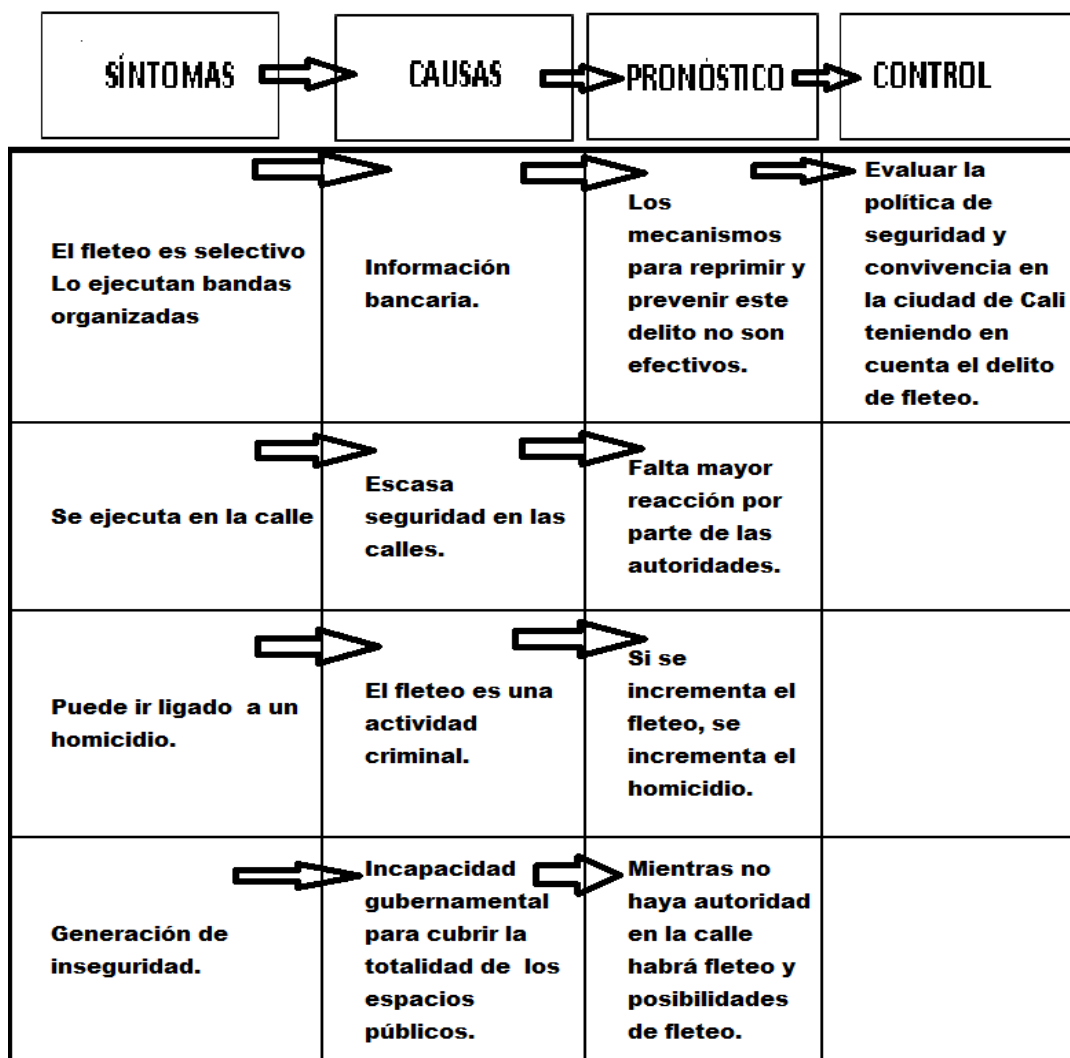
| SÍNTOMAS | CAUSAS | PRONÓSTICO | CONTROL |
|---|---|---|---|
| El fleteo es selectivo Lo ejecutan bandas organizadas | Información bancaria. | Los mecanismos para reprimir y prevenir este delito no son efectivos. | Evaluar la política de seguridad y convivencia en la ciudad de Cali teniendo en cuenta el delito de fleteo. |
| Se ejecuta en la calle | Escasa seguridad en las calles. | Falta mayor reacción por parte de las autoridades. | |
| Puede ir ligado a un homicidio. | El fleteo es una actividad criminal. | Si se incrementa el fleteo, se incrementa el homicidio. | |
| Generación de inseguridad. | Incapacidad gubernamental para cubrir la totalidad de los espacios públicos. | Mientras no haya autoridad en la calle habrá fleteo y posibilidades de fleteo. | |